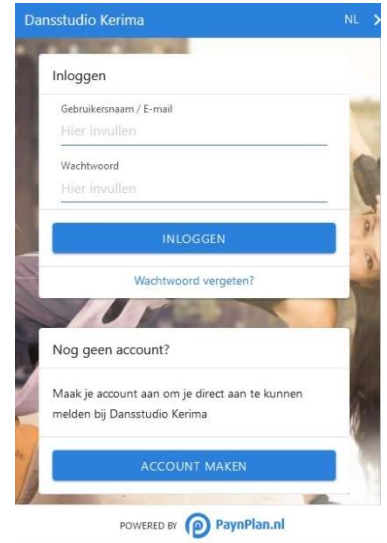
Dansstudio Kerima NL ✕

Inloggen

Gebruikersnaam / E-mail
Hier invullen

Wachtwoord
Hier invullen

INLOGGEN

Wachtwoord vergeten?

Nog geen account?

Maak je account aan om je direct aan te kunnen melden bij Dansstudio Kerima

ACCOUNT MAKEN

POWERED BY PaynPlan.nl